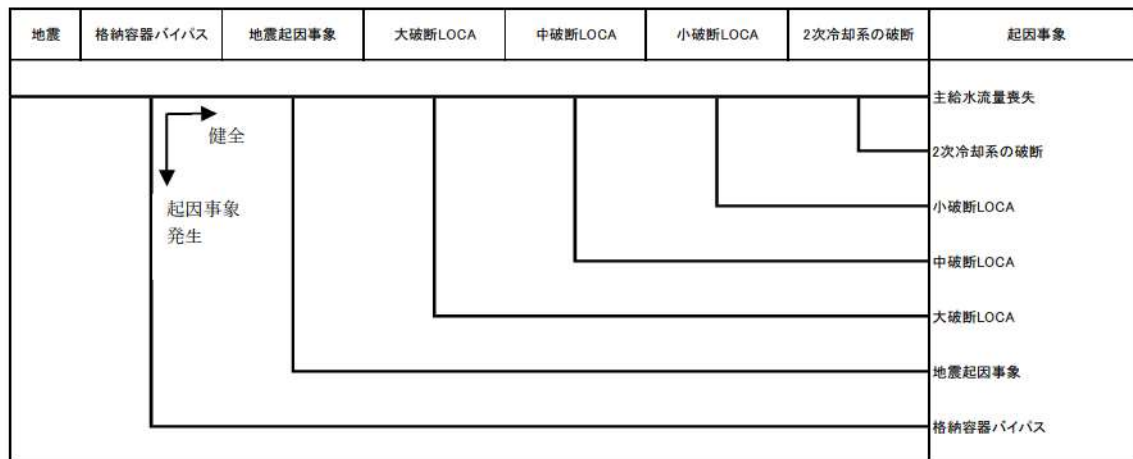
| 地震 | 格納容器バイパス | 地震起因事象 | 大破断LOCA | 中破断LOCA | 小破断LOCA | 2次冷却系の破断 | 起因事象 |
|---|---|---|---|---|---|---|---|

健全

起因事象
発生

主給水流量喪失

2次冷却系の破断

小破断LOCA

中破断LOCA

大破断LOCA

地震起因事象

格納容器バイパス